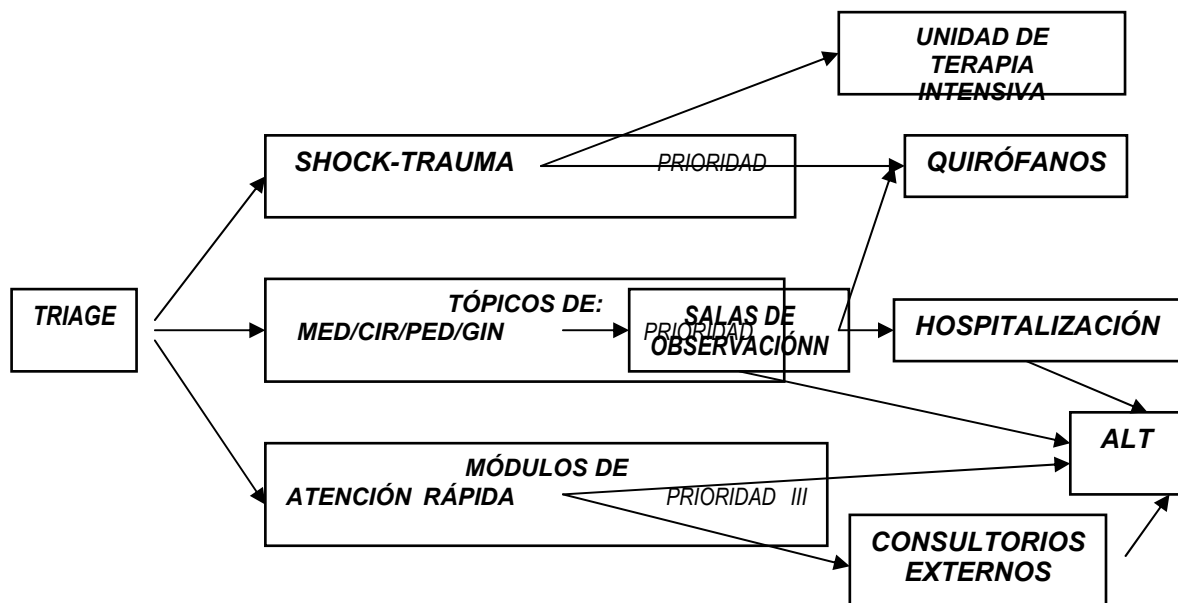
UNIDAD DE TERAPIA INTENSIVA

SHOCK-TRAUMA

PRIORIDAD

QUIRÓFANOS

TRIAGE

TÓPICOS DE: MED/CIR/PED/GIN

PRIORIDAD

SALAS DE OBSERVACIÓNN

HOSPITALIZACIÓN

ALT

MÓDULOS DE ATENCIÓN RÁPIDA

PRIORIDAD III

CONSULTORIOS EXTERNOS